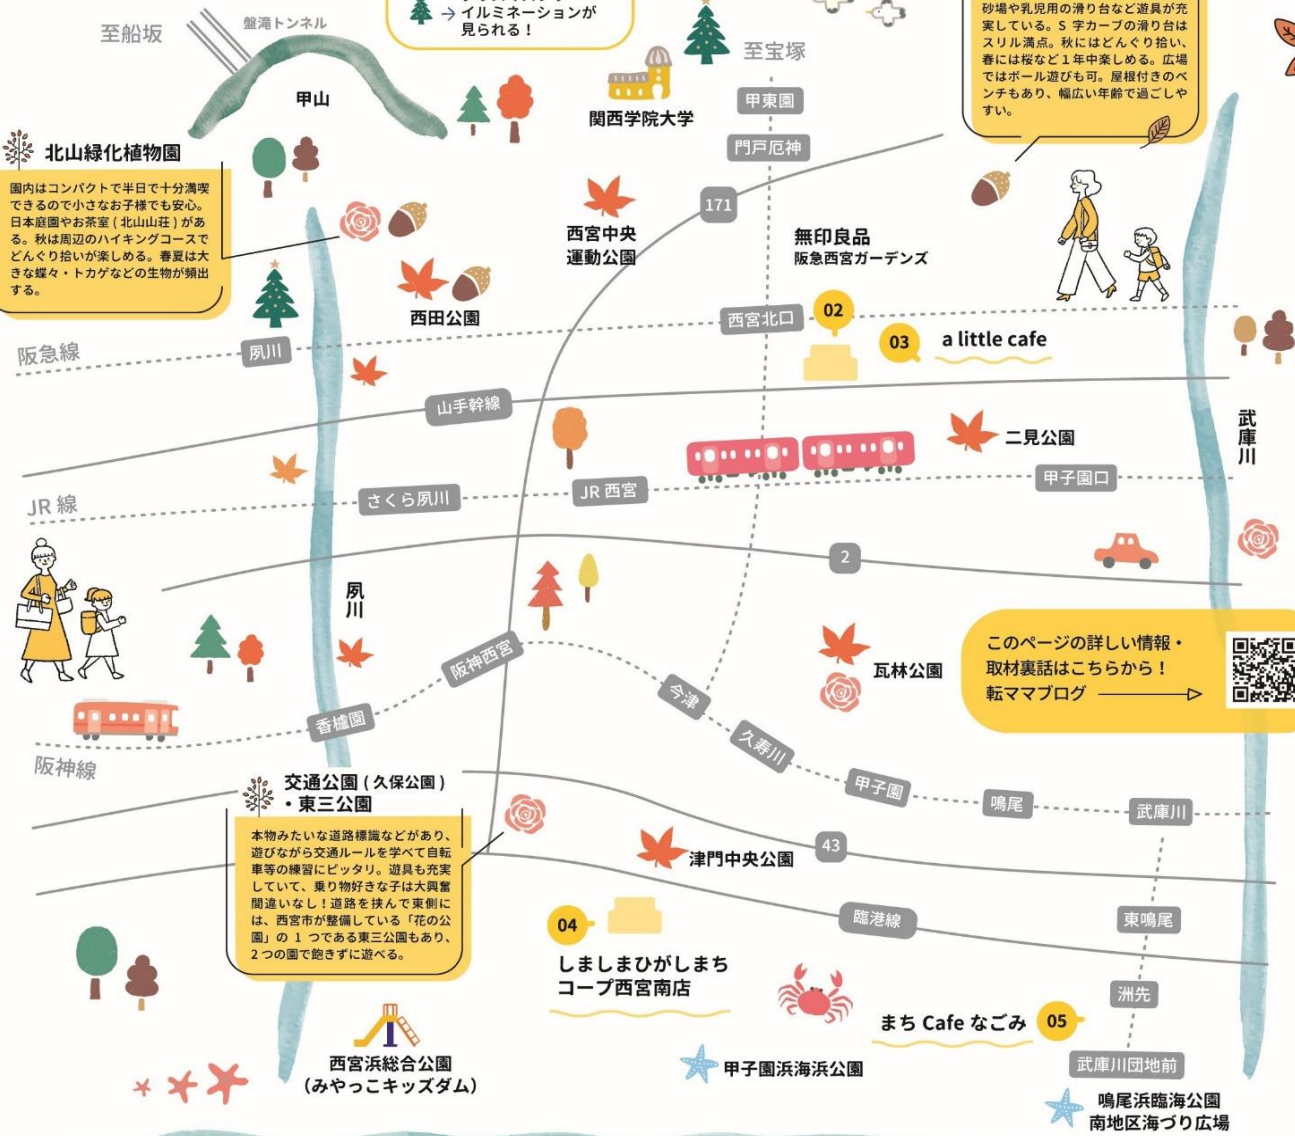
至船坂

盤滝トンネル

→ イルミネーションが見られる！

至宝塚

砂場や乳児用の滑り台など遊具が充実している。S字カーブの滑り台はスリル満点。秋にはどんぐり拾い、春には桜など1年中楽しめる。広場ではボール遊びも可。屋根付きのベンチもあり、幅広い年齢で過ごしやすい。

甲山

関西学院大学

甲東園

門戸厄神

北山緑化植物園

園内はコンパクトで半日で十分満喫できるので小さなお子様でも安心。日本庭園やお茶室（北山山荘）がある。秋は周辺のハイキングコースでどんぐり拾いが楽しめる。春夏は大きな蝶々・トカゲなどの生物が頻出する。

171

西宮中央運動公園

無印良品
阪急西宮ガーデンズ

西田公園

西宮北口

02

03

a little cafe

阪急線

夙川

山手幹線

武庫川

二見公園

甲子園口

JR線

さくら夙川

JR西宮

2

夙川

阪神西宮

瓦林公園

このページの詳しい情報・取材裏話はこちらから！
転ママブログ

今津

香櫨園

久寿川

阪神線

交通公園（久保公園）・東三公園

甲子園

鳴尾

武庫川

本物みたいな道路標識などがあり、遊びながら交通ルールを学べて自転車等の練習にピッタリ。遊具も充実していて、乗り物好きな子は大興奮間違いなし！道路を挟んで東側には、西宮市が整備している「花の公園」の1つである東三公園もあり、2つの園で飽きずに遊べる。

津門中央公園

43

臨港線

東鳴尾

04

しましまひがしまち
コープ西宮南店

洲先

まち Cafe なごみ

05

西宮浜総合公園
（みやっこキッズダム）

甲子園浜海浜公園

武庫川団地前

鳴尾浜臨海公園
南地区海づり広場